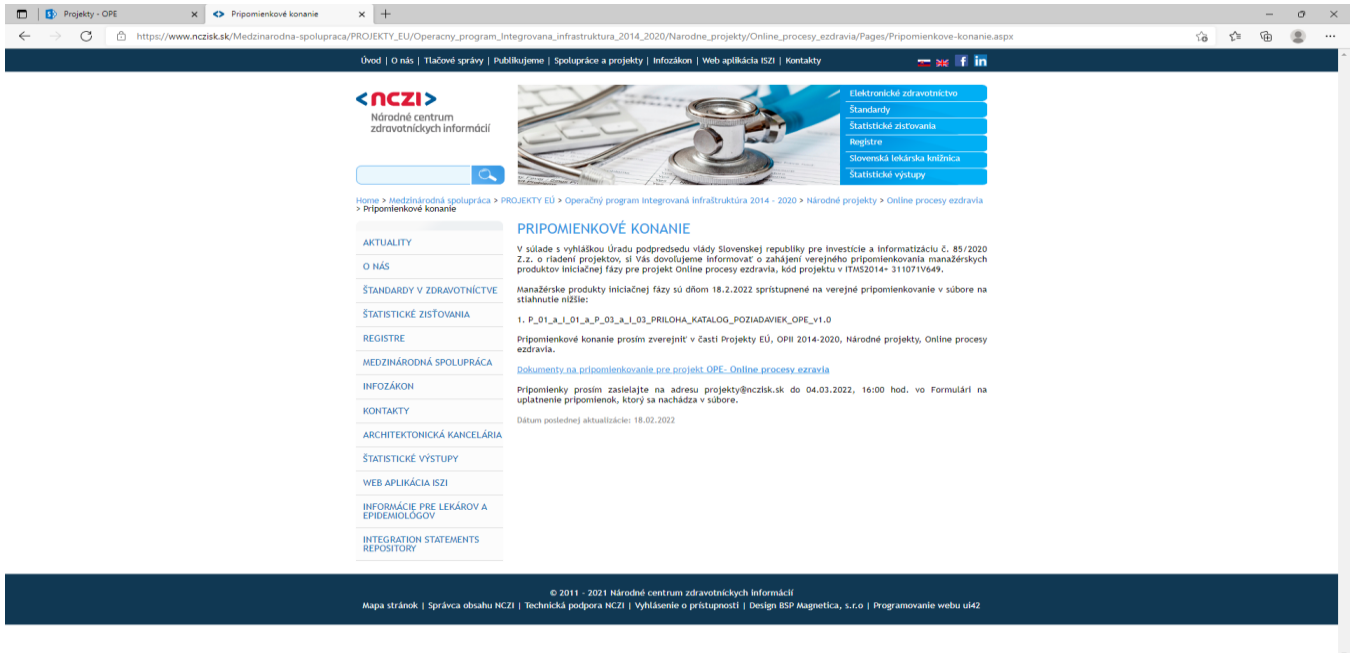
Projekty - OPE
Pripomienkové konanie
https://www.nczisk.sk/Medzinarodna-spolupraca/PROJEKTY_EU/Operacny_program_Integrovana_infrastruktura_2014_2020/Narodne_projekty/Online_procesy_ezdravia/Pages/Pripomienkove-konanie.aspx

Úvod | O nás | Tlačové správy | Publikujeme | Spolupráce a projekty | Infozákon | Web aplikácia ISZI | Kontakty

<nczi>
Národné centrum zdravotníckych informácií

Elektronické zdravotníctvo
Štandardy
Štatistické zisťovania
Registre
Slovenská lekárska knižnica
Štatistické výstupy

Home > Medzinárodná spolupráca > PROJEKTY EÚ > Operačný program Integrovaná infraštruktúra 2014 - 2020 > Národné projekty > Online procesy ezdravia > Pripomienkové konanie

AKTUALITY
O NÁS
ŠTANDARDY V ZDRAVOTNÍCTVE
ŠTATISTICKÉ ZISŤOVANIA
REGISTRE
MEDZINÁRODNÁ SPOLUPRÁCA
INFOZÁKON
KONTAKTY
ARCHITEKTONICKÁ KANCELÁRIA
ŠTATISTICKÉ VÝSTUPY
WEB APLIKÁCIA ISZI
INFORMÁCIE PRE LEKÁROV A EPIDEMIOLÓGOV
INTEGRATION STATEMENTS REPOSITORY

PRIPOMIENKOVÉ KONANIE

V súlade s vyhláškou Úradu podpredsedu vlády Slovenskej republiky pre investície a informatizáciu č. 85/2020 Z.z. o riadení projektov, si Vás dovoľujeme informovať o zahájení verejného pripomienkovania manažérskych produktov iniciačnej fázy pre projekt Online procesy ezdravia, kód projektu v ITMS2014+ 311071V649.

Manažérske produkty iniciačnej fázy sú dňom 18.2.2022 sprístupnené na verejné pripomienkovanie v súbore na stiahnutie nižšie:

1. P_01_a_I_01_a_P_03_a_I_03_PRILOHA_KATALOG_POZIADAVIEK_OPE_v1.0

Pripomienkové konanie prosím zverejniť v časti Projekty EÚ, OPII 2014-2020, Národné projekty, Online procesy ezdravia.

Dokumenty na pripomienkovanie pre projekt OPE- Online procesy ezravia

Pripomienky prosím zasielajte na adresu projekty@nczisk.sk do 04.03.2022, 16:00 hod. vo Formulári na uplatnenie pripomienok, ktorý sa nachádza v súbore.

Dátum poslednej aktualizácie: 18.02.2022

© 2011 - 2021 Národné centrum zdravotníckych informácií
Mapa stránok | Správca obsahu NCZI | Technická podpora NCZI | Vyhlásenie o prístupnosti | Design BSP Magnetica, s.r.o | Programovanie webu ui42